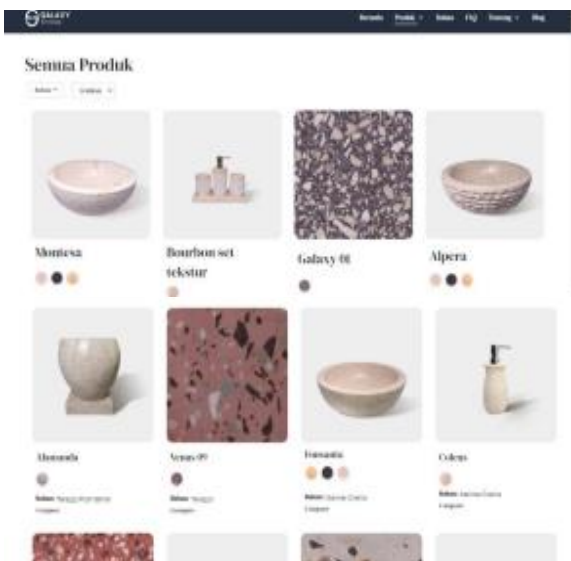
GALAXY

Beranda Produk Bahan FAQ Tentang Blog

Semua Produk

Bahan Kategori

Montesa

Bourbon set tekstur

Galaxy 01

Alpera

Alocasia

Venus 09

Fontanilla

Coleus

Bahan: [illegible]
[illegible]

Bahan: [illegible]
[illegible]

Bahan: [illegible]
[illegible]

Bahan: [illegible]
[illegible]